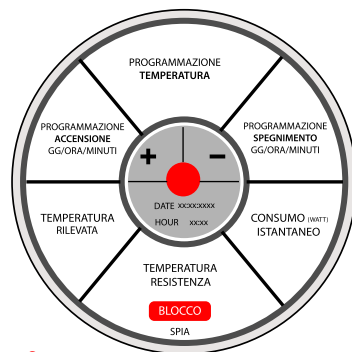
PROGRAMMAZIONE
TEMPERATURA

PROGRAMMAZIONE
ACCENSIONE
GG/ORA/MINUTI

PROGRAMMAZIONE
SPEGNIMENTO
GG/ORA/MINUTI

+

−

DATE xxxxxxxx
HOUR xxxx

TEMPERATURA
RILEVATA

CONSUMO (WATT)
ISTANTANEO

TEMPERATURA
RESISTENZA

BLOCCO

SPIA